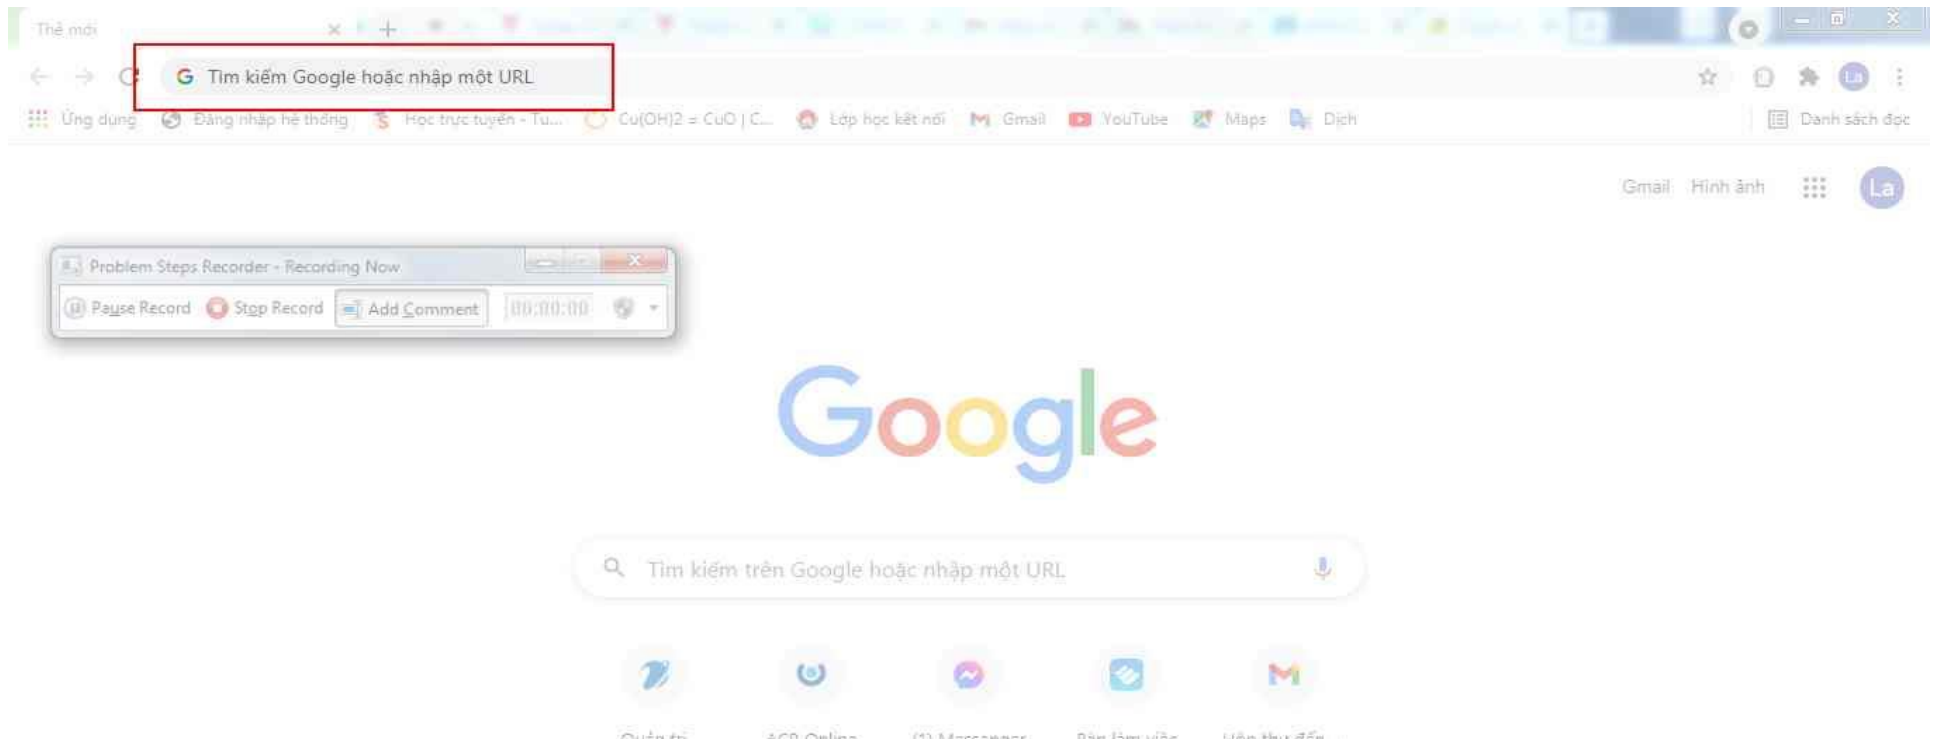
Thẻ mới

Tìm kiếm Google hoặc nhập một URL

Ứng dụng Đăng nhập hệ thống Học trực tuyến - Tu... Cu(OH)2 = CuO | C... Lớp học kết nối Gmail YouTube Maps Dịch Danh sách đọc

Gmail Hình ảnh La

Problem Steps Recorder - Recording Now

Pause Record Stop Record Add Comment 00:00:00

Google

Tìm kiếm trên Google hoặc nhập một URL

Quản trị ACP Online (1) Messenger Bàn làm việc Hộp thư đến